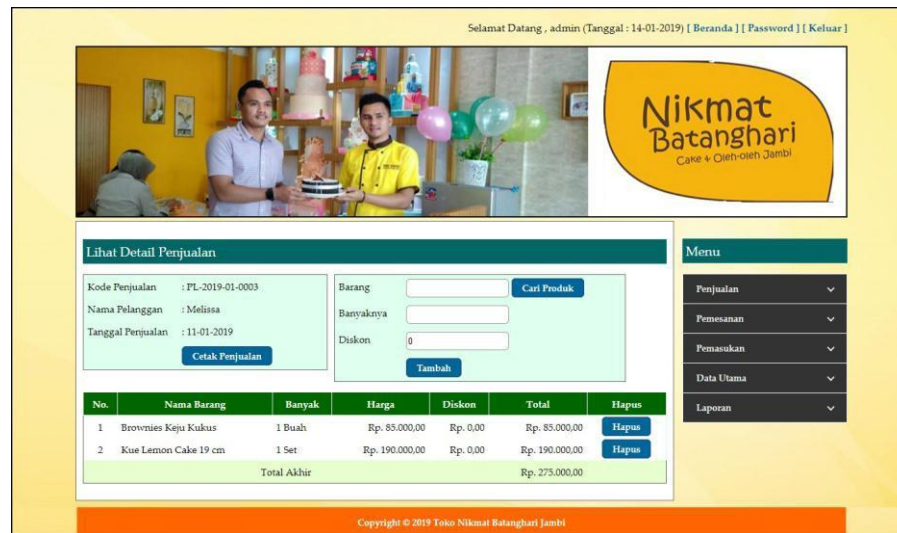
Selamat Datang , admin (Tanggal : 14-01-2019) [ Beranda ] [ Password ] [ Keluar ]

Nikmat Batanghari
Cake + Oleh-oleh Jambi

Lihat Detail Penjualan

Kode Penjualan : PL-2019-01-0003
Nama Pelanggan : Melissa
Tanggal Penjualan : 11-01-2019

Cetak Penjualan

Barang
Cari Produk
Banyaknya
Diskon 0
Tambah

| No. | Nama Barang | Banyak | Harga | Diskon | Total | Hapus |
|---|---|---|---|---|---|---|
| 1 | Brownies Keju Kukus | 1 Buah | Rp. 85.000,00 | Rp. 0,00 | Rp. 85.000,00 | Hapus |
| 2 | Kue Lemon Cake 19 cm | 1 Set | Rp. 190.000,00 | Rp. 0,00 | Rp. 190.000,00 | Hapus |
| | | Total Akhir | | | Rp. 275.000,00 | |

Menu
Penjualan
Pemesanan
Pemasukan
Data Utama
Laporan

Copyright © 2019 Toko Nikmat Batanghari Jambi